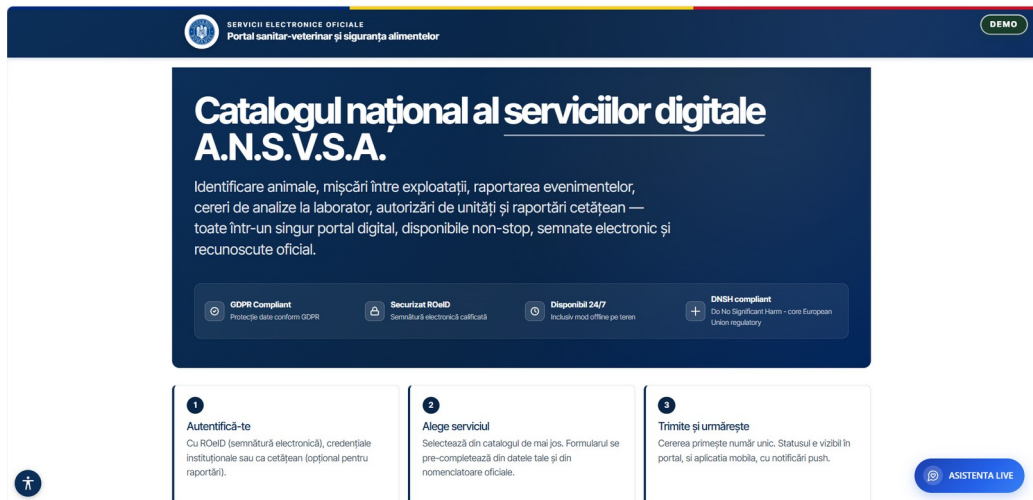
SERVICII ELECTRONICE OFICIALE
Portal sanitar-veterinar și siguranța alimentelor

DEMO

Catalogul național al serviciilor digitale A.N.S.V.S.A.

Identificare animale, mișcări între exploatații, raportarea evenimentelor, cereri de analize la laborator, autorizări de unități și raportări cetățean — toate într-un singur portal digital, disponibile non-stop, semnate electronic și recunoscute oficial.

GDPR Compliant
Protecție date conform GDPR

Securizat ROeID
Semnătură electronică calificată

Disponibil 24/7
Inclusiv mod offline pe teren

DNSH compliant
Do No Significant Harm - core European Union regulatory

1
Autentifică-te
Cu ROeID (semnătură electronică), credențiale instituționale sau ca cetățean (opțional pentru raportări).

2
Alege serviciul
Selectează din catalogul de mai jos. Formularul se pre-completează din datele tale și din nomenclatoare oficiale.

3
Trimite și urmărește
Cererea primește număr unic. Statusul e vizibil în portal, și aplicatia mobila, cu notificări push.

ASISTENTA LIVE